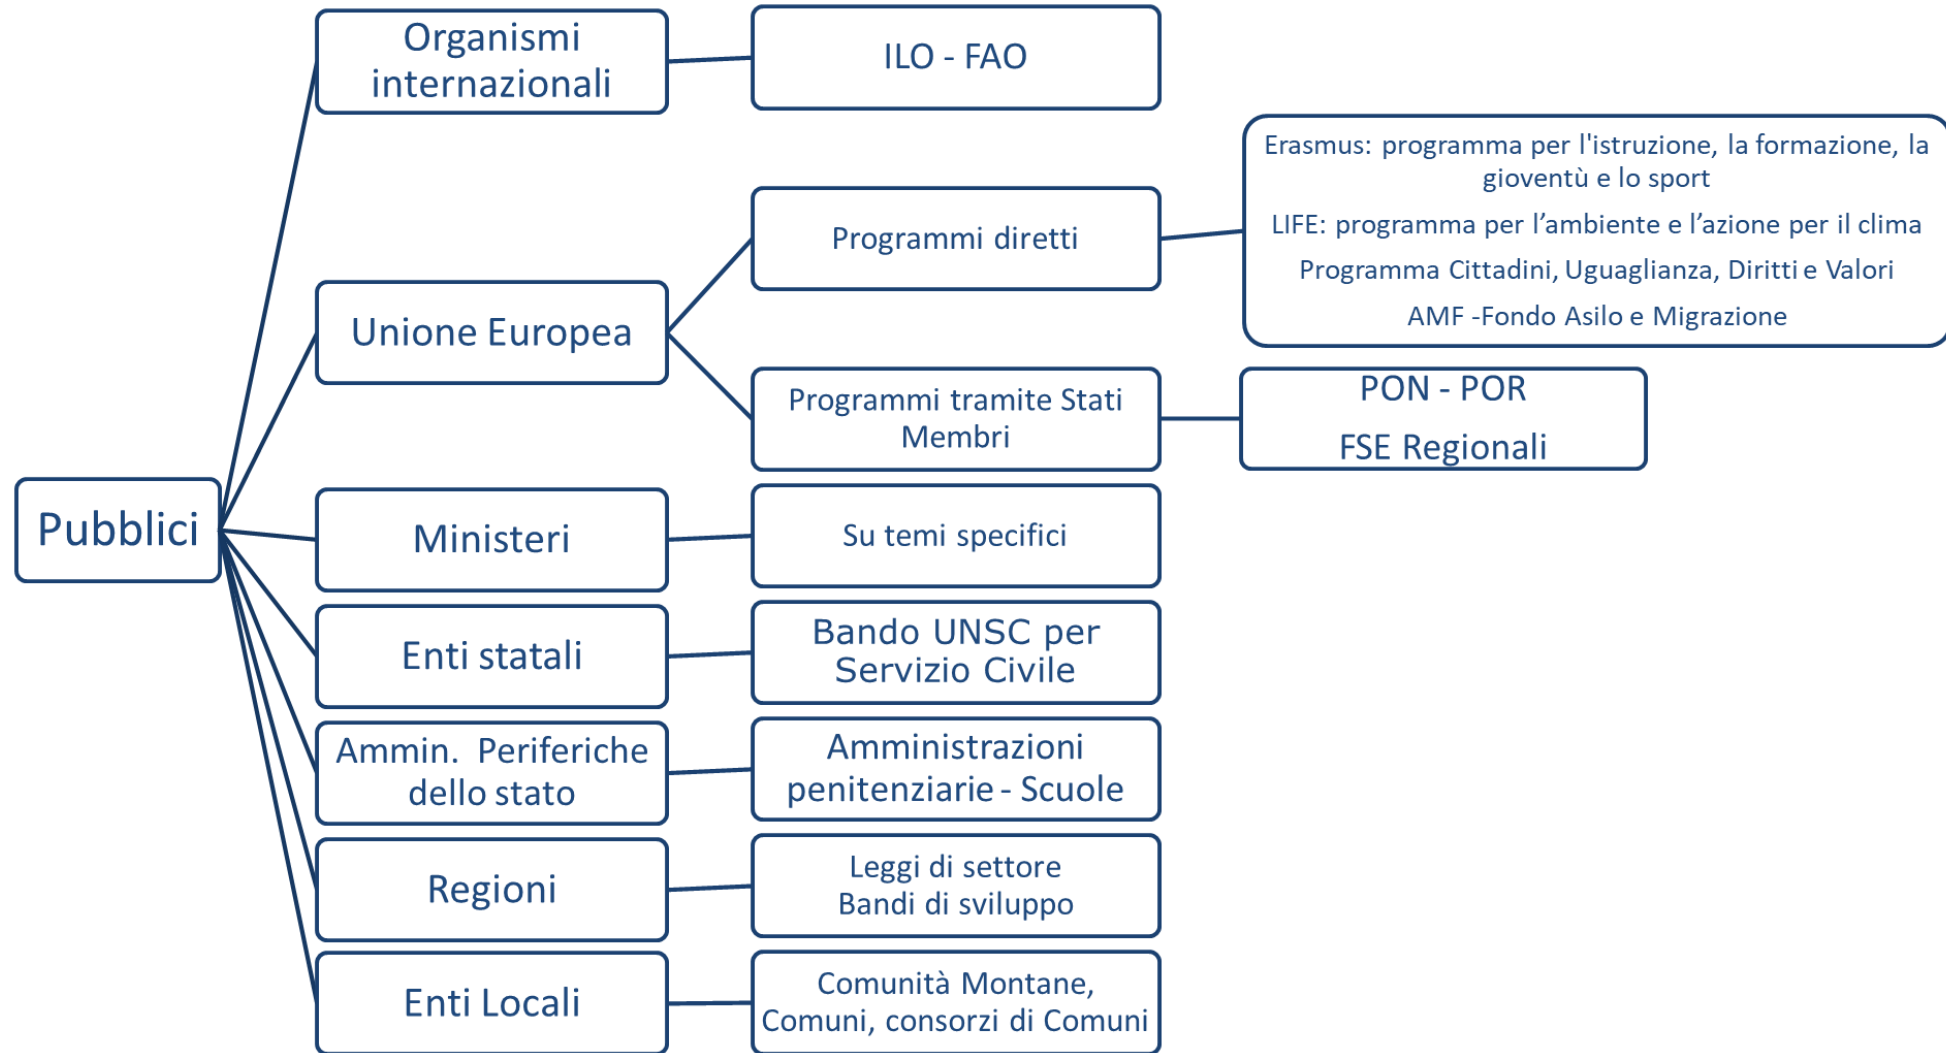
Pubblici

Organismi internazionali

ILO - FAO

Unione Europea

Programmi diretti

Erasmus: programma per l'istruzione, la formazione, la gioventù e lo sport

LIFE: programma per l’ambiente e l’azione per il clima

Programma Cittadini, Uguaglianza, Diritti e Valori

AMF -Fondo Asilo e Migrazione

Programmi tramite Stati Membri

PON - POR

FSE Regionali

Ministeri

Su temi specifici

Enti statali

Bando UNSC per Servizio Civile

Ammin. Periferiche dello stato

Amministrazioni penitenziarie - Scuole

Regioni

Leggi di settore
Bandi di sviluppo

Enti Locali

Comunità Montane, Comuni, consorzi di Comuni